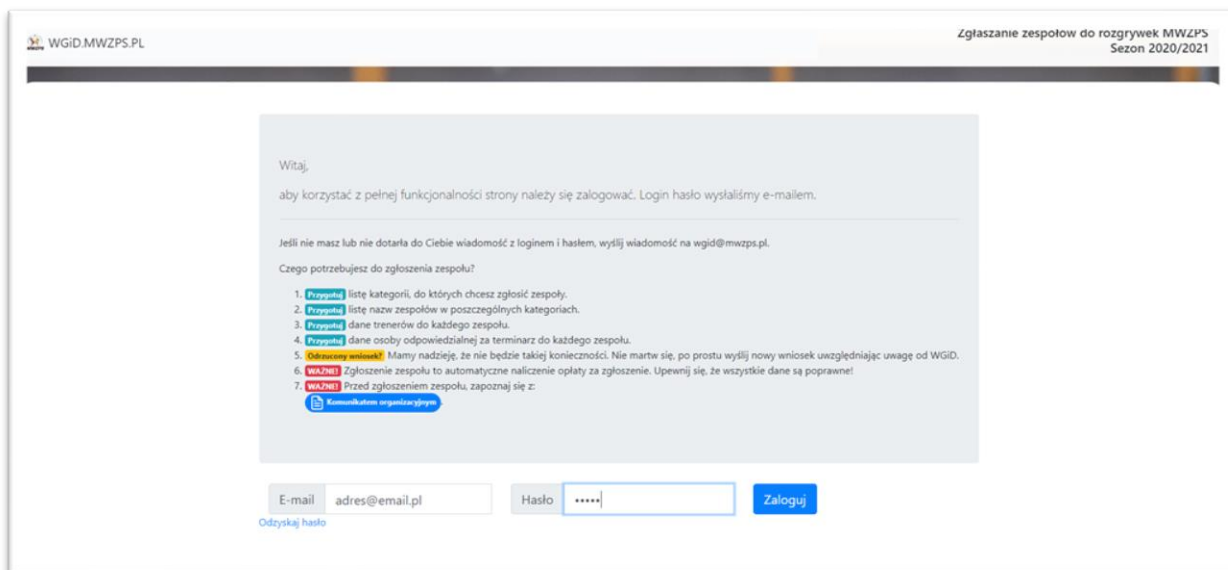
WGiD.MWZPS.PL

Zgłaszanie zespołów do rozgrywek MWZPS
Sezon 2020/2021

Witaj,

aby korzystać z pełnej funkcjonalności strony należy się zalogować. Login hasło wysłaliśmy e-mailem.

Jeśli nie masz lub nie dotarła do Ciebie wiadomość z loginem i hasłem, wyślij wiadomość na wgid@mwzps.pl.

Czego potrzebujesz do zgłoszenia zespołu?

1. Przygotuj listę kategorii, do których chcesz zgłosić zespoły.
2. Przygotuj listę nazw zespołów w poszczególnych kategoriach.
3. Przygotuj dane trenerów do każdego zespołu.
4. Przygotuj dane osoby odpowiedzialnej za terminarz do każdego zespołu.
5. Odrzucony wniosek? Mamy nadzieję, że nie będzie takiej konieczności. Nie martw się, po prostu wyślij nowy wniosek uwzględniając uwagę od WGiD.
6. WAŻNE! Zgłoszenie zespołu to automatyczne naliczenie opłaty za zgłoszenie. Upewnij się, że wszystkie dane są poprawne!
7. WAŻNE! Przed zgłoszeniem zespołu, zapoznaj się z:
Komunikatem organizacyjnym

E-mail adres@email.pl
Odzyskaj hasło
Hasło •••••
Zaloguj